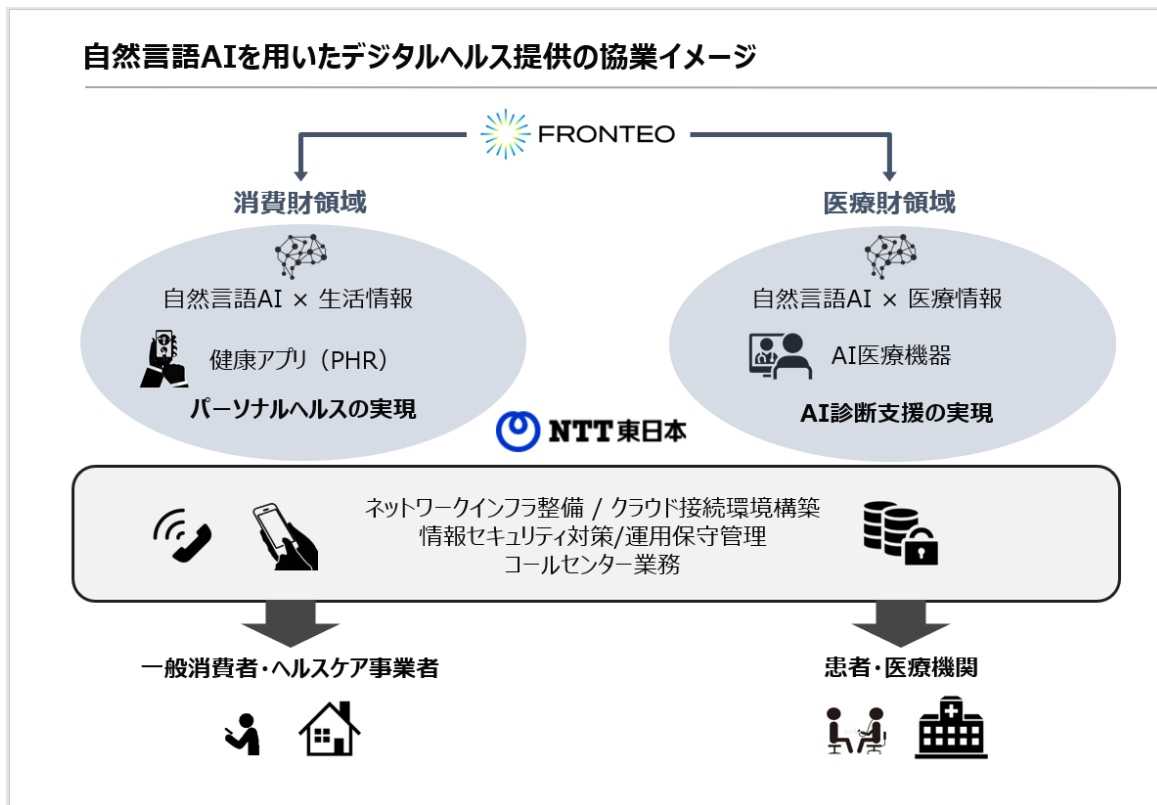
自然言語AIを用いたデジタルヘルス提供の協業イメージ

FRONTEO

消費財領域

自然言語AI × 生活情報

健康アプリ（PHR）

パーソナルヘルスの実現

医療財領域

自然言語AI × 医療情報

AI医療機器

AI診断支援の実現

NTT東日本

ネットワークインフラ整備 / クラウド接続環境構築
情報セキュリティ対策/運用保守管理
コールセンター業務

一般消費者・ヘルスケア事業者

患者・医療機関